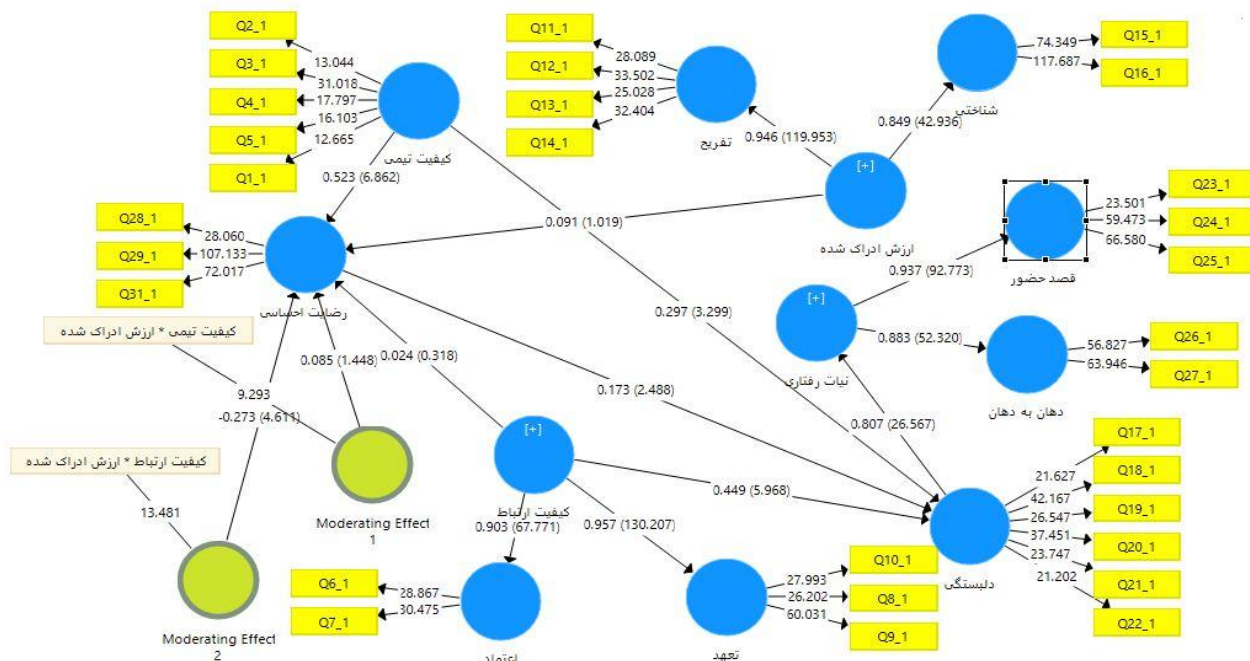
Q2_1
Q3_1
Q4_1
Q5_1
Q1_1
13.044
31.018
17.797
16.103
12.665
کیفیت تیمی
0.523 (6.862)

Q11_1
Q12_1
Q13_1
Q14_1
28.089
33.502
25.028
32.404
تفریح
0.946 (119.953)

شناختی
74.349
117.687
Q15_1
Q16_1
0.849 (42.936)
[+]
ارزش ادراک شده
0.091 (1.019)

Q28_1
Q29_1
Q31_1
28.060
107.133
72.017
رضایت احساسی

Q23_1
Q24_1
Q25_1
23.501
59.473
66.580
قصد حضور
0.937 (92.773)
[+]
نیات رفتاری
0.883 (52.320)
دهان به دهان
56.827
63.946
Q26_1
Q27_1

کیفیت تیمی * ارزش ادراک شده
9.293
-0.273 (4.611)
0.085 (1.448)
0.024 (0.318)
0.297 (3.299)
0.173 (2.488)
0.807 (26.567)

کیفیت ارتباط * ارزش ادراک شده
13.481
Moderating Effect 1
Moderating Effect 2

[+]
کیفیت ارتباط
0.449 (5.968)
0.903 (67.771)
0.957 (130.207)

Q17_1
Q18_1
Q19_1
Q20_1
Q21_1
Q22_1
21.627
42.167
26.547
37.451
23.747
21.202
دلبستگی

Q6_1
Q7_1
28.867
30.475
اعتماد

27.993
26.202
60.031
Q10_1
Q8_1
Q9_1
تعهد